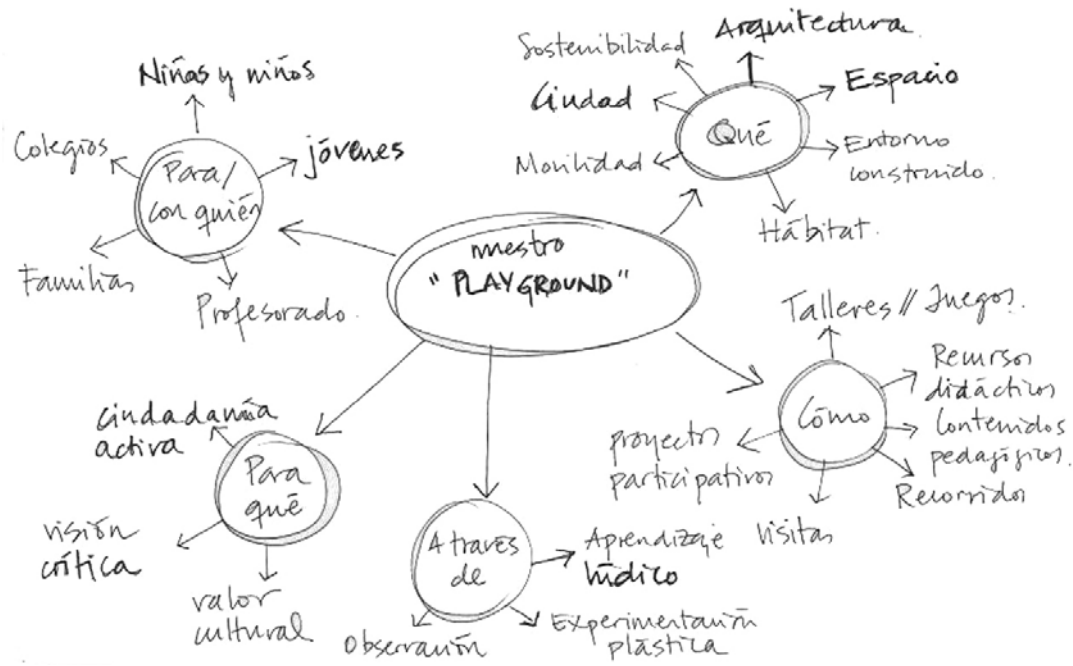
nuestro "PLAYGROUND"

Para/con quién
Niñas y niños
jóvenes
Colegios
Familias
Profesorado.

Qué
Arquitectura
Sostenibilidad
Ciudad
Espacio
Movilidad
Entorno construido.
Hábitat.

Cómo
Talleres // Juegos.
Recursos didácticos
Contenidos pedagógicos.
Recorridos
proyectos participativos
Visitas

Para qué
Ciudadanía activa
visión crítica
valor cultural

A través de
Aprendizaje lúdico
Observación
Experimentación plástica